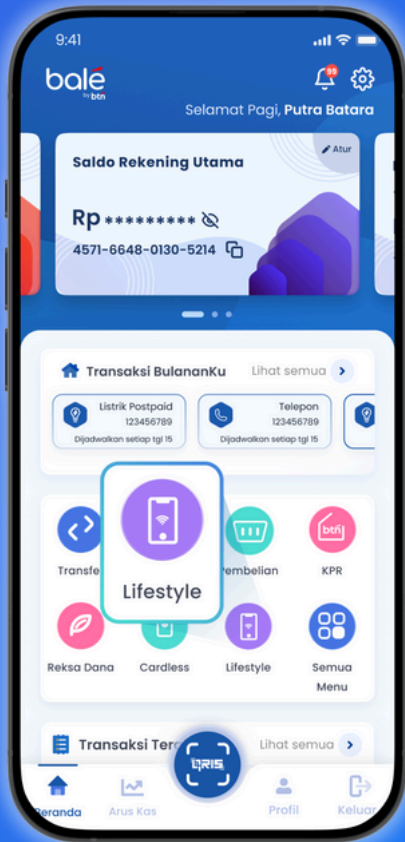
9:41

balé by btn

99

Selamat Pagi, Putra Batara

Saldo Rekening Utama

Atur

Rp *********

4571-6648-0130-5214

Transaksi BulananKu

Lihat semua

Listrik Postpaid
123456789
Dijadwalkan setiap tgl 15

Telepon
123456789
Dijadwalkan setiap tgl 15

Lifestyle

Transfe

Pembelian

btn

KPR

Reksa Dana

Cardless

Lifestyle

Semua Menu

Transaksi Ter

Lihat semua

QRIS

Beranda

Arus Kas

Profil

Keluar